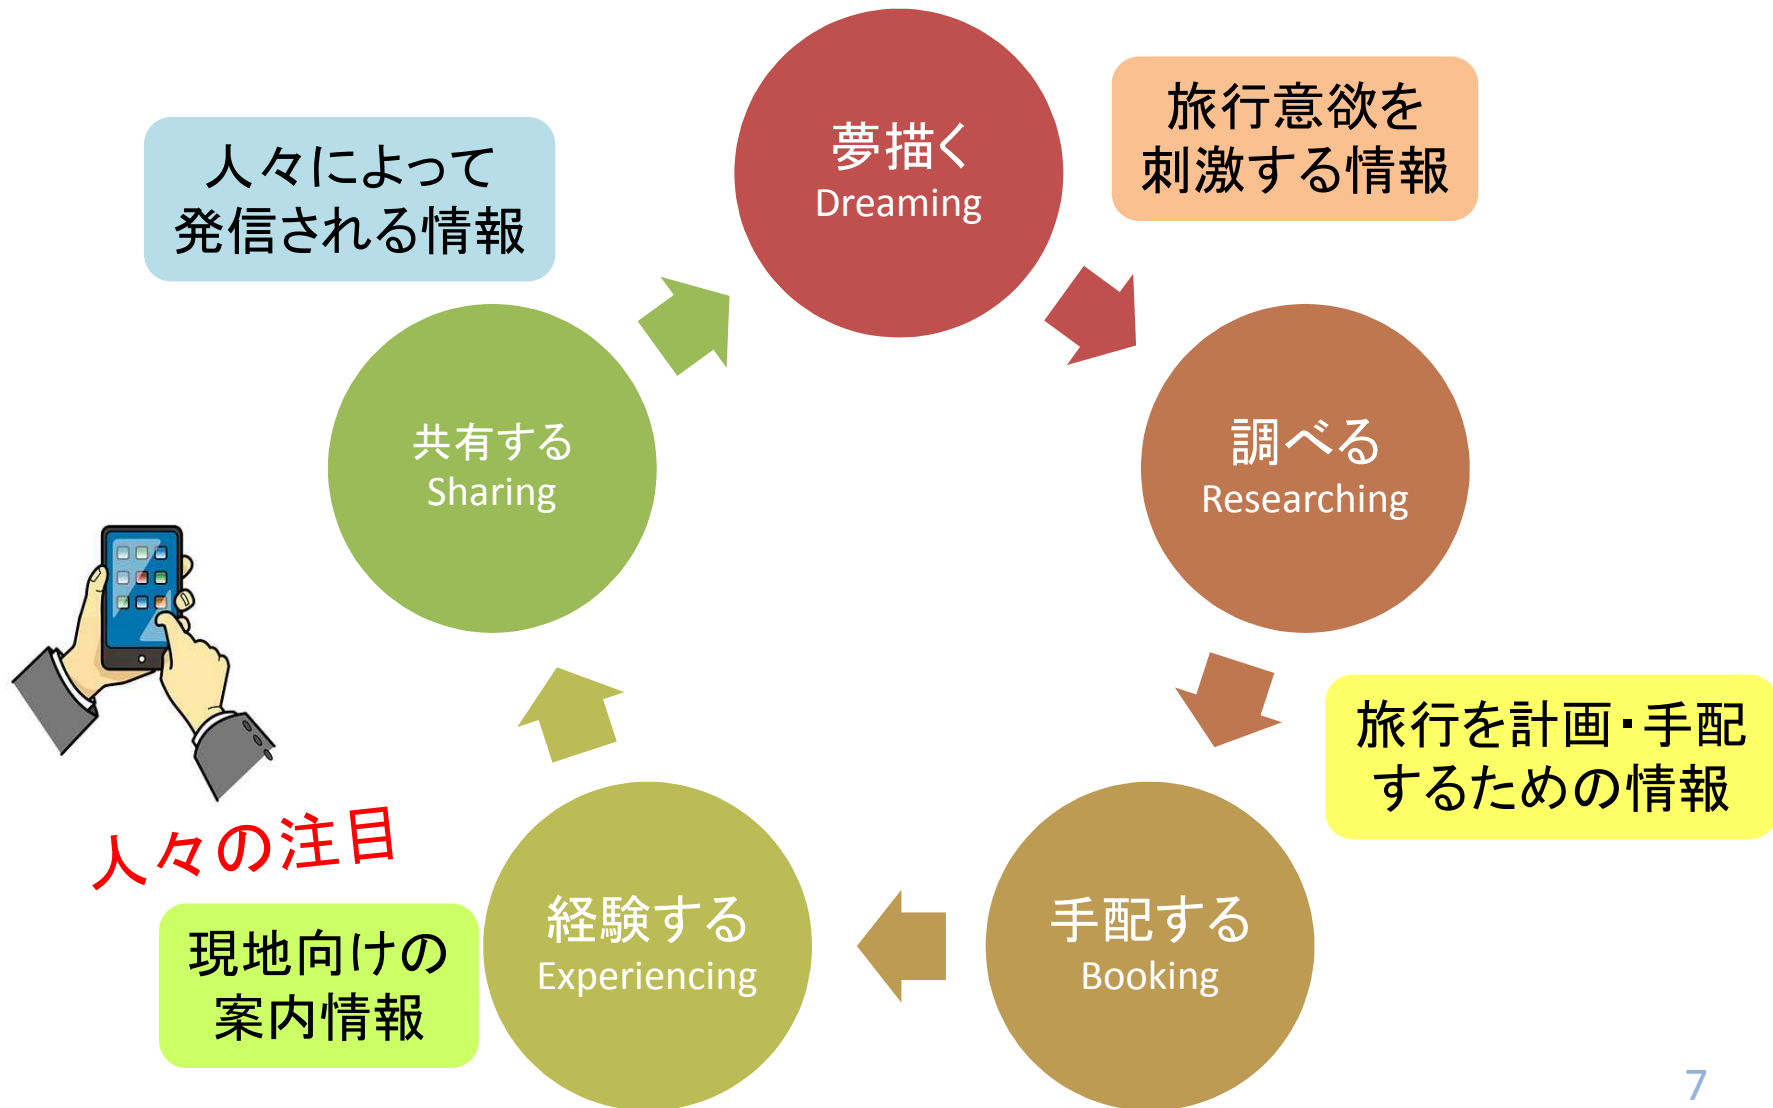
人々によって発信される情報

夢描く
Dreaming

旅行意欲を刺激する情報

共有する
Sharing

調べる
Researching

旅行を計画・手配するための情報

人々の注目

現地向けの案内情報

経験する
Experiencing

手配する
Booking

7